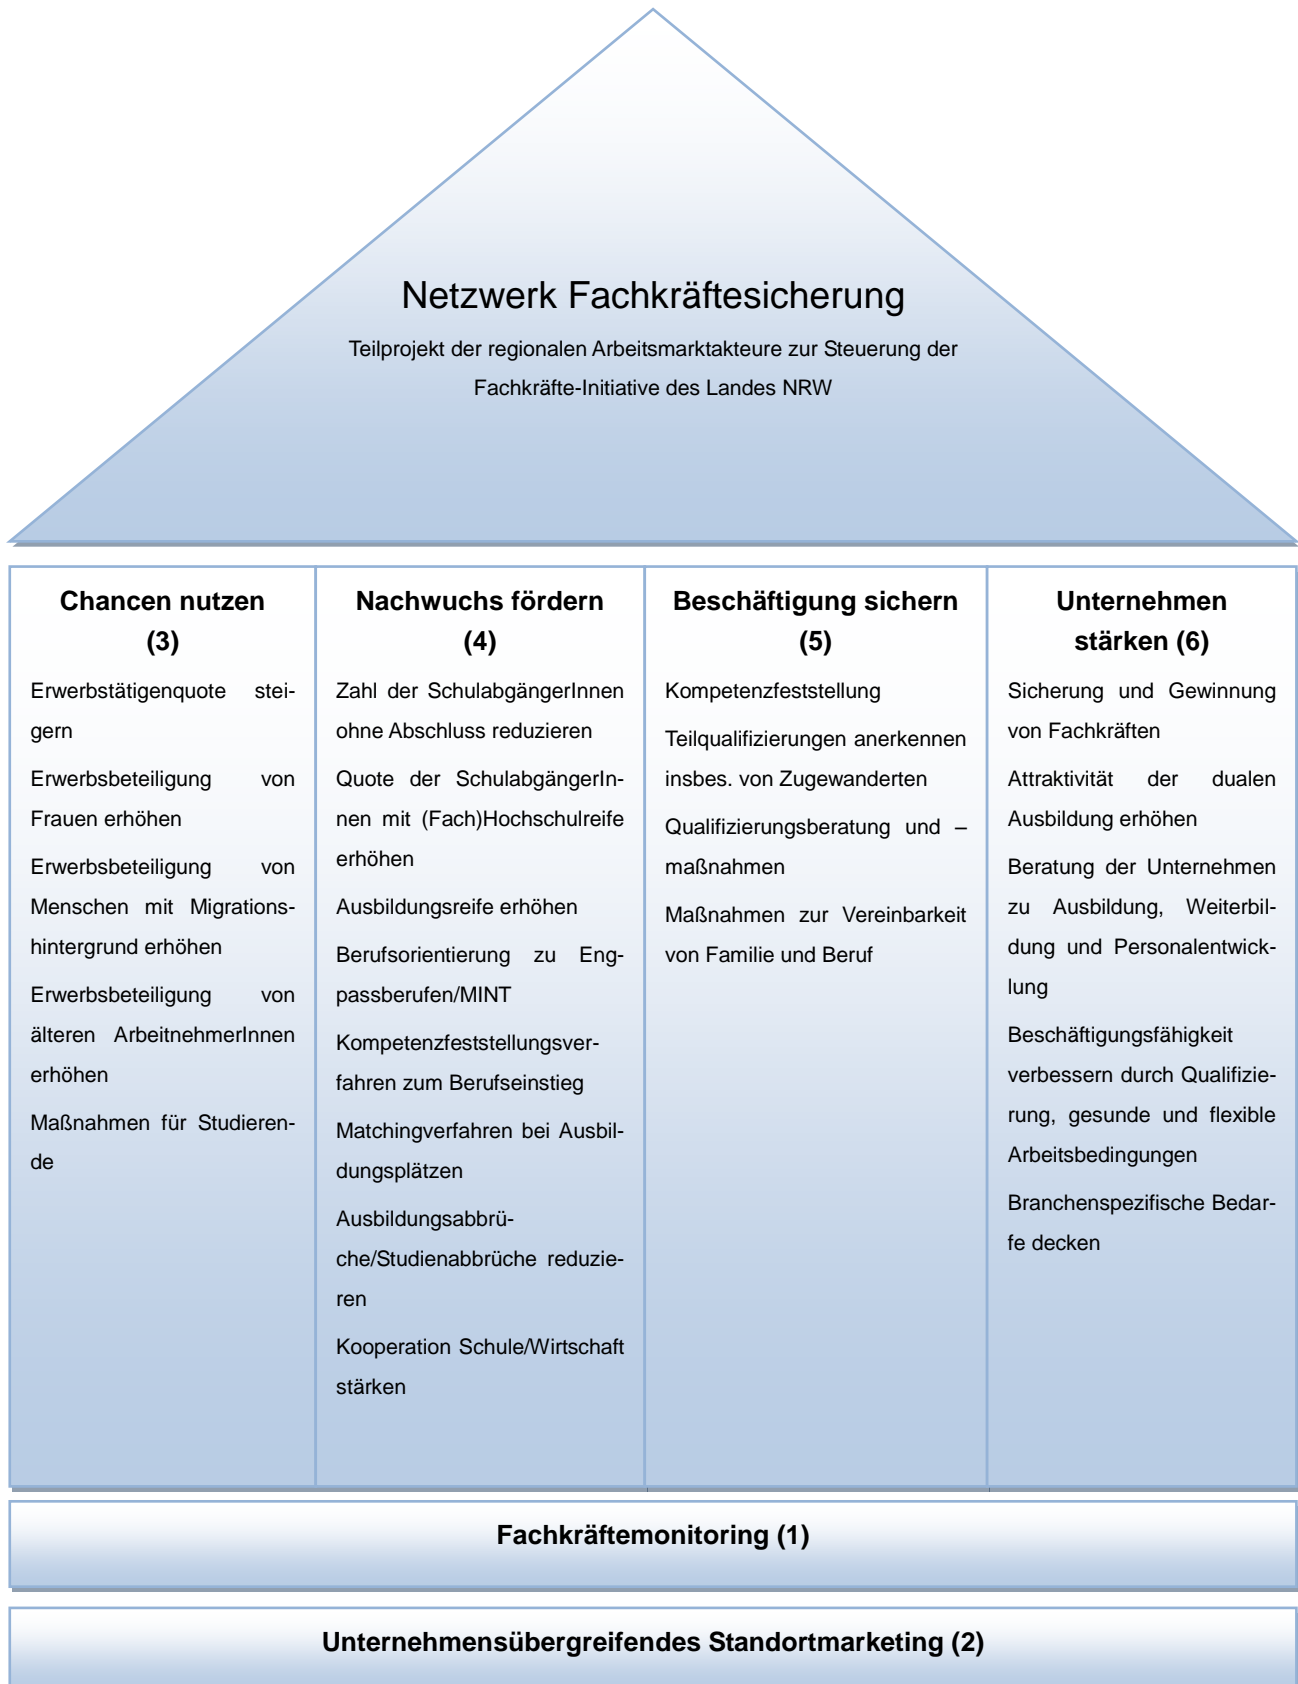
Netzwerk Fachkräftesicherung

Teilprojekt der regionalen Arbeitsmarktakteure zur Steuerung der Fachkräfte-Initiative des Landes NRW

Chancen nutzen (3)

Erwerbstätigenquote steigern

Erwerbsbeteiligung von Frauen erhöhen

Erwerbsbeteiligung von Menschen mit Migrationshintergrund erhöhen

Erwerbsbeteiligung von älteren ArbeitnehmerInnen erhöhen

Maßnahmen für Studierende

Nachwuchs fördern (4)

Zahl der SchulabgängerInnen ohne Abschluss reduzieren

Quote der SchulabgängerInnen mit (Fach)Hochschulreife erhöhen

Ausbildungsreife erhöhen

Berufsorientierung zu Engpassberufen/MINT

Kompetenzfeststellungsverfahren zum Berufseinstieg

Matchingverfahren bei Ausbildungsplätzen

Ausbildungsabbrüche/Studienabbrüche reduzieren

Kooperation Schule/Wirtschaft stärken

Beschäftigung sichern (5)

Kompetenzfeststellung

Teilqualifizierungen anerkennen insbes. von Zugewanderten

Qualifizierungsberatung und –maßnahmen

Maßnahmen zur Vereinbarkeit von Familie und Beruf

Unternehmen stärken (6)

Sicherung und Gewinnung von Fachkräften

Attraktivität der dualen Ausbildung erhöhen

Beratung der Unternehmen zu Ausbildung, Weiterbildung und Personalentwicklung

Beschäftigungsfähigkeit verbessern durch Qualifizierung, gesunde und flexible Arbeitsbedingungen

Branchenspezifische Bedarfe decken

Fachkräftemonitoring (1)

Unternehmensübergreifendes Standortmarketing (2)